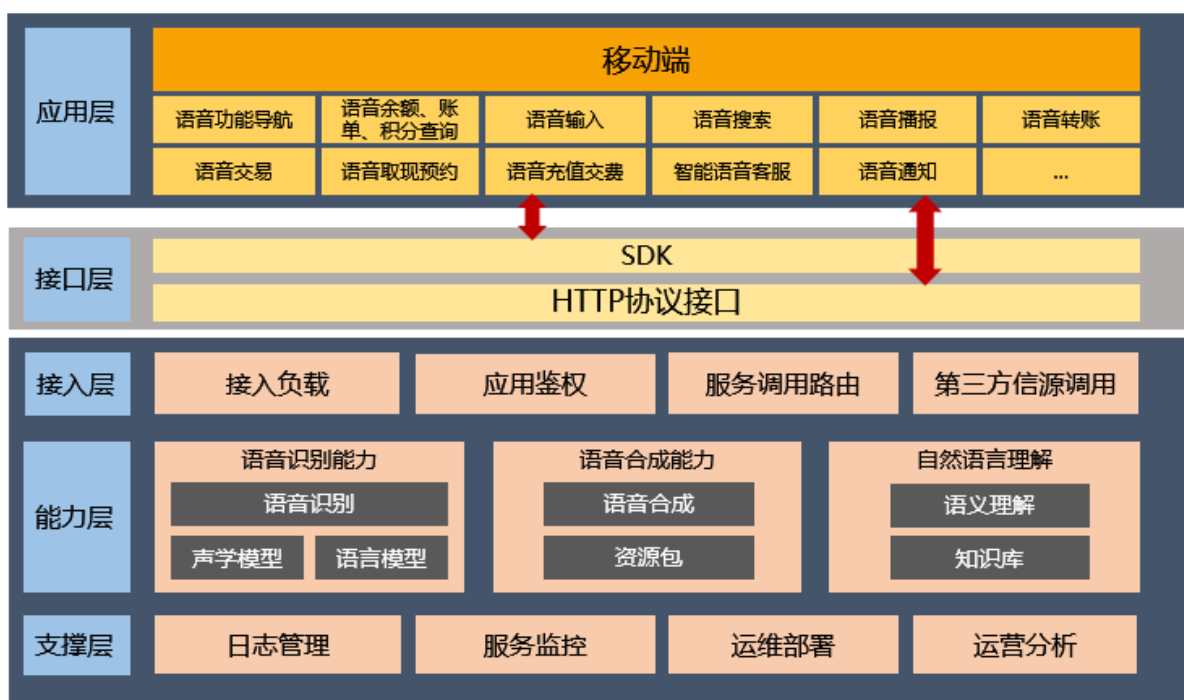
应用层

移动端

| 语音功能导航 | 语音余额、账单、积分查询 | 语音输入 | 语音搜索 | 语音播报 | 语音转账 |
|---|---|---|---|---|---|
| 语音交易 | 语音取现预约 | 语音充值交费 | 智能语音客服 | 语音通知 | ... |

接口层

SDK

HTTP协议接口

接入层

接入负载

应用鉴权

服务调用路由

第三方信源调用

能力层

语音识别能力

语音识别

声学模型

语言模型

语音合成能力

语音合成

资源包

自然语言理解

语义理解

知识库

支撑层

日志管理

服务监控

运维部署

运营分析